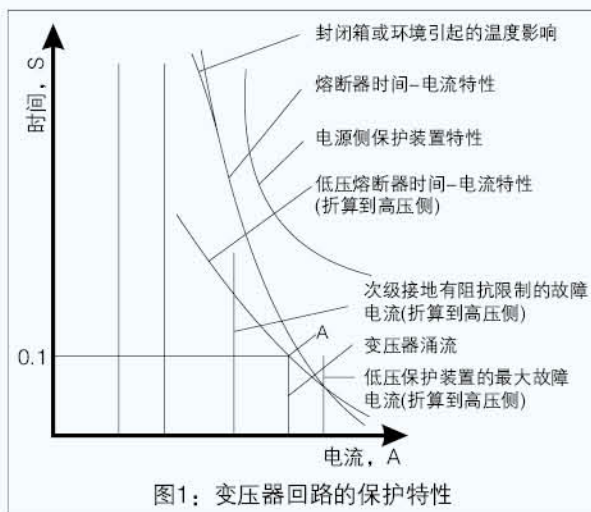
时间，S

封闭箱或环境引起的温度影响

熔断器时间–电流特性

电源侧保护装置特性

低压熔断器时间–电流特性
(折算到高压侧)

次级接地有阻抗限制的故障
电流(折算到高压侧)

A

0.1

变压器涌流

低压保护装置的最大故障
电流(折算到高压侧)

电流，A

图1：变压器回路的保护特性